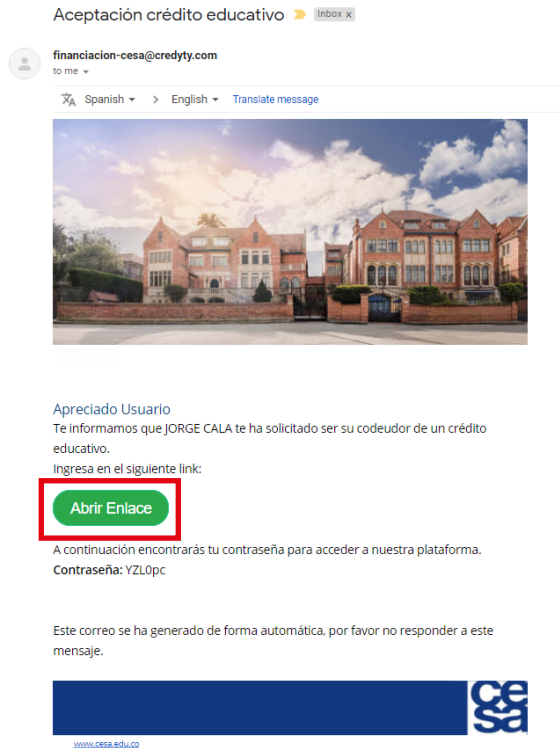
Aceptación crédito educativo Inbox ×

financiacion-cesa@credyty.com
to me

Spanish > English Translate message

Apreciado Usuario
Te informamos que JORGE CALA te ha solicitado ser su codeudor de un crédito educativo.
Ingresa en el siguiente link:

Abrir Enlace

A continuación encontrarás tu contraseña para acceder a nuestra plataforma.
**Contraseña:** YZL0pc

Este correo se ha generado de forma automática, por favor no responder a este mensaje.

cesa

www.cesa.edu.co